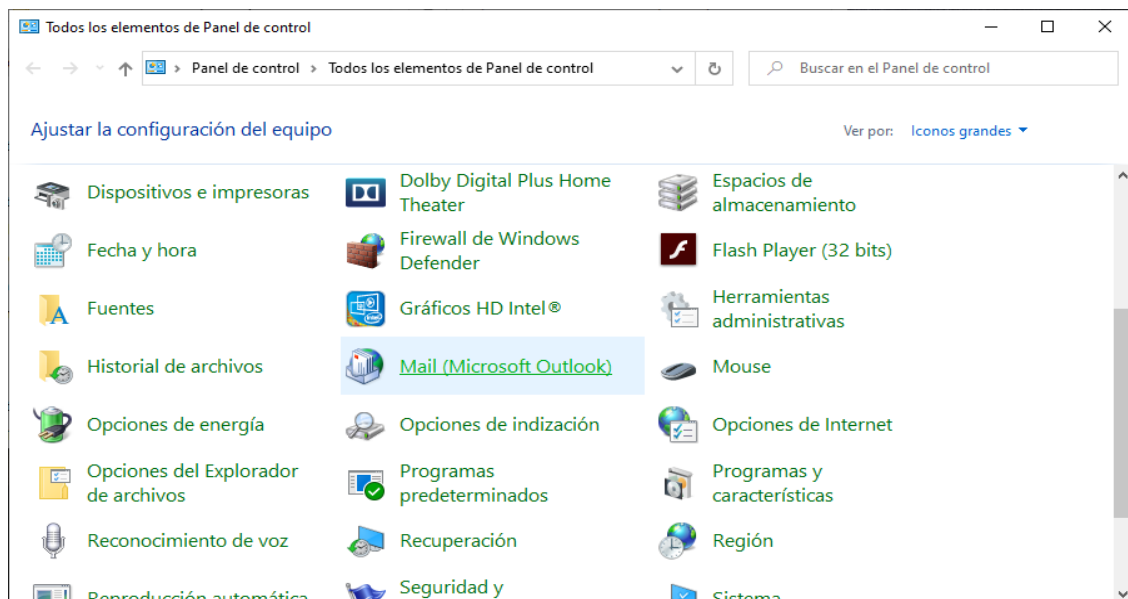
Todos los elementos de Panel de control

Panel de control › Todos los elementos de Panel de control

Buscar en el Panel de control

Ajustar la configuración del equipo

Ver por: Iconos grandes

Dispositivos e impresoras

Dolby Digital Plus Home Theater

Espacios de almacenamiento

Fecha y hora

Firewall de Windows Defender

Flash Player (32 bits)

Fuentes

Gráficos HD Intel®

Herramientas administrativas

Historial de archivos

Mail (Microsoft Outlook)

Mouse

Opciones de energía

Opciones de indización

Opciones de Internet

Opciones del Explorador de archivos

Programas predeterminados

Programas y características

Reconocimiento de voz

Recuperación

Región

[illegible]

Seguridad y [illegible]

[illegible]